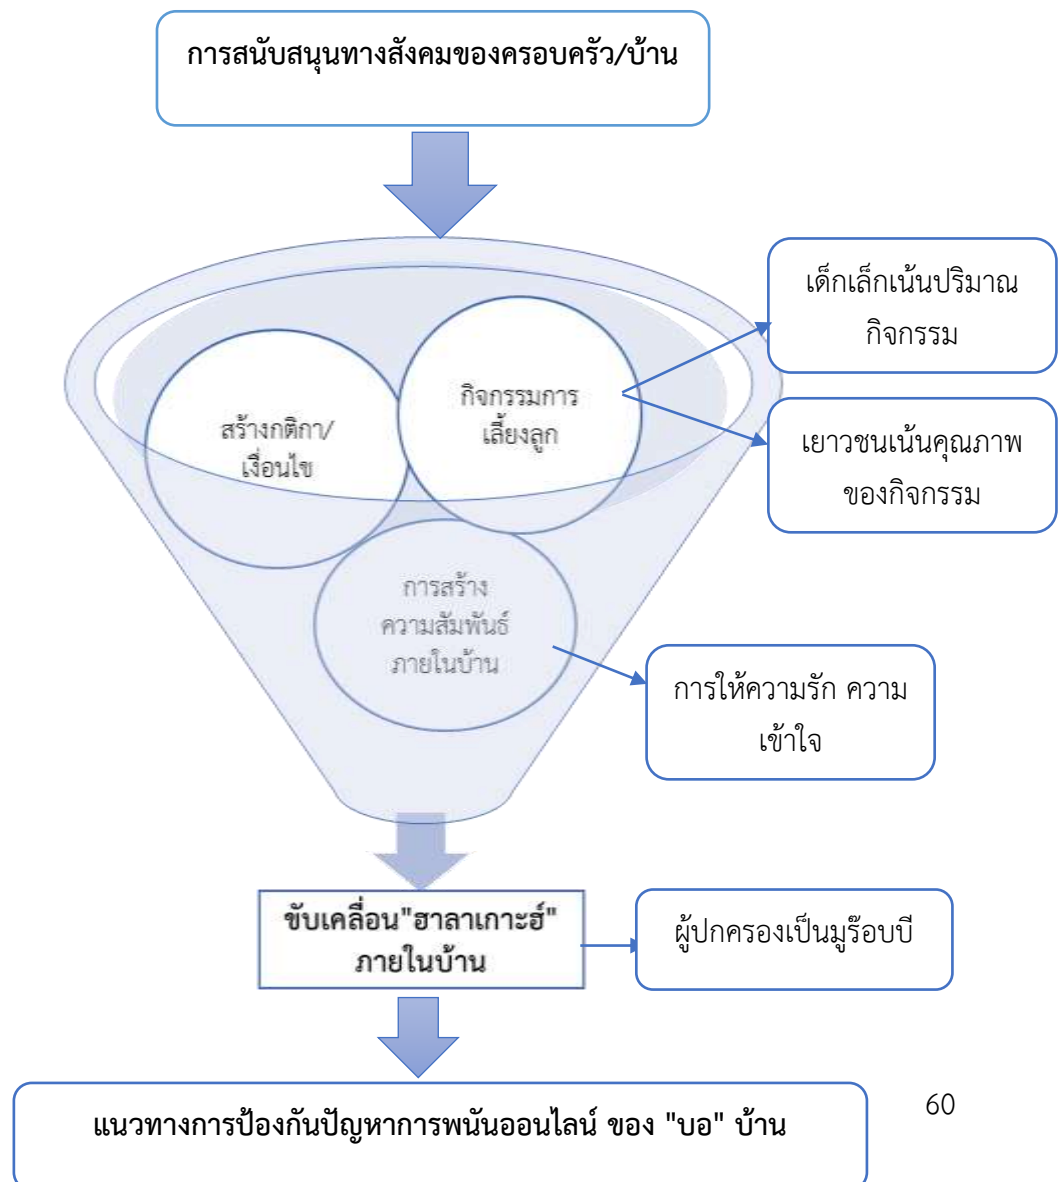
การสนับสนุนทางสังคมของครอบครัว/บ้าน

เด็กเล็กเน้นปริมาณกิจกรรม

สร้างกติกา/เงื่อนไข

กิจกรรมการเลี้ยงลูก

เยาวชนเน้นคุณภาพของกิจกรรม

การสร้างความสัมพันธ์ภายในบ้าน

การให้ความรัก ความเข้าใจ

ขับเคลื่อน"ฮาลาเกาะฮ์" ภายในบ้าน

ผู้ปกครองเป็นมูร๊อบบี

แนวทางการป้องกันปัญหาการพนันออนไลน์ ของ "บอ" บ้าน

60